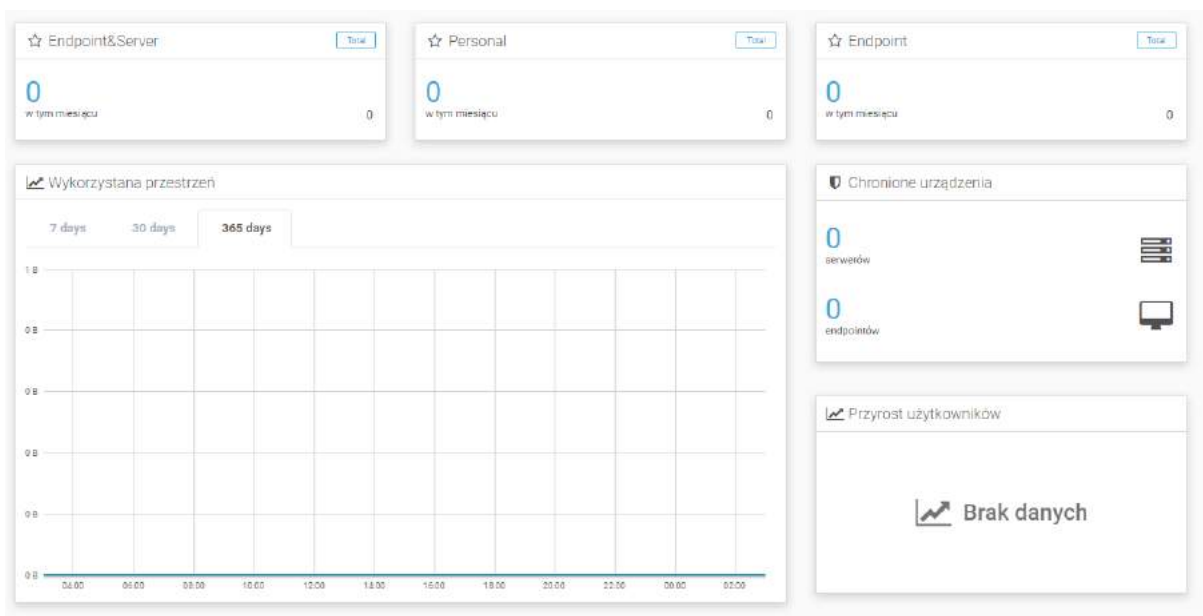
Endpoint&Server
Total
0
w tym miesiącu
0

Personal
Total
0
w tym miesiącu
0

Endpoint
Total
0
w tym miesiącu
0

Wykorzystana przestrzeń
7 days
30 days
365 days
1 B
0 B
0 B
0 B
0 B
0 B
04:00
06:00
08:00
10:00
12:00
14:00
16:00
18:00
20:00
22:00
00:00
02:00

Chronione urządzenia
0
serwerów
0
endpointów

Przyrost użytkowników
Brak danych